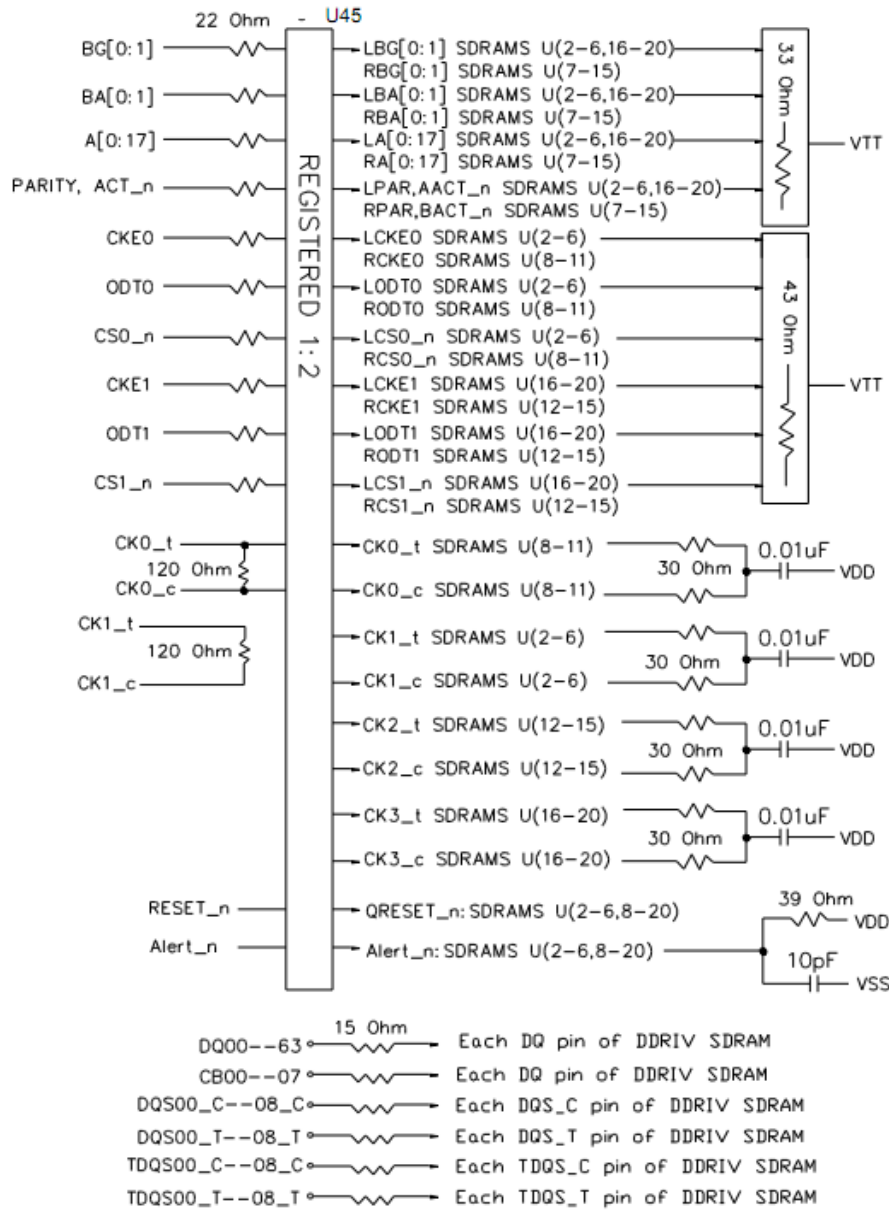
22 Ohm - U45

BG[0:1]
BA[0:1]
A[0:17]
PARITY, ACT_n
CKE0
ODT0
CS0_n
CKE1
ODT1
CS1_n
CK0_t
120 Ohm
CK0_c
CK1_t
120 Ohm
CK1_c
RESET_n
Alert_n

REGISTERED 1:2

LBG[0:1] SDRAMS U(2-6,16-20)
RBG[0:1] SDRAMS U(7-15)
LBA[0:1] SDRAMS U(2-6,16-20)
RBA[0:1] SDRAMS U(7-15)
LA[0:17] SDRAMS U(2-6,16-20)
RA[0:17] SDRAMS U(7-15)
LPAR,AACT_n SDRAMS U(2-6,16-20)
RPAR,BACT_n SDRAMS U(7-15)
LCKE0 SDRAMS U(2-6)
RCKE0 SDRAMS U(8-11)
LODT0 SDRAMS U(2-6)
RODT0 SDRAMS U(8-11)
LCS0_n SDRAMS U(2-6)
RCS0_n SDRAMS U(8-11)
LCKE1 SDRAMS U(16-20)
RCKE1 SDRAMS U(12-15)
LODT1 SDRAMS U(16-20)
RODT1 SDRAMS U(12-15)
LCS1_n SDRAMS U(16-20)
RCS1_n SDRAMS U(12-15)
CK0_t SDRAMS U(8-11)
CK0_c SDRAMS U(8-11)
CK1_t SDRAMS U(2-6)
CK1_c SDRAMS U(2-6)
CK2_t SDRAMS U(12-15)
CK2_c SDRAMS U(12-15)
CK3_t SDRAMS U(16-20)
CK3_c SDRAMS U(16-20)
QRESET_n: SDRAMS U(2-6,8-20)
Alert_n: SDRAMS U(2-6,8-20)

33 Ohm
VTT
43 Ohm
VTT

30 Ohm 0.01uF VDD
30 Ohm 0.01uF VDD
30 Ohm 0.01uF VDD
30 Ohm 0.01uF VDD

39 Ohm VDD
10pF VSS

15 Ohm
DQ00--63 Each DQ pin of DDRIV SDRAM
CB00--07 Each DQ pin of DDRIV SDRAM
DQS00_C--08_C Each DQS_C pin of DDRIV SDRAM
DQS00_T--08_T Each DQS_T pin of DDRIV SDRAM
TDQS00_C--08_C Each TDQS_C pin of DDRIV SDRAM
TDQS00_T--08_T Each TDQS_T pin of DDRIV SDRAM